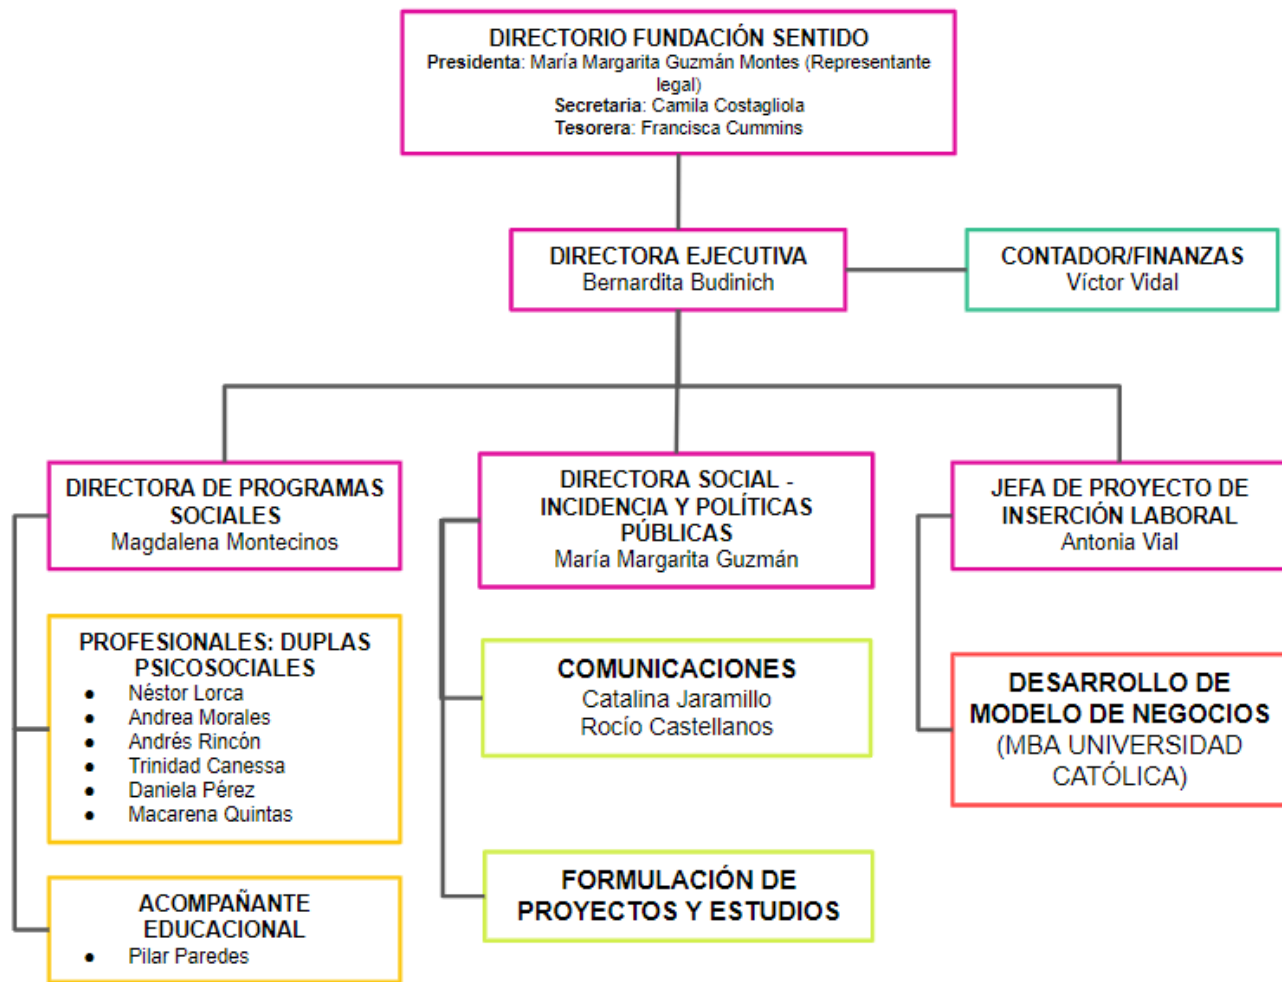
DIRECTORIO FUNDACIÓN SENTIDO
Presidenta: María Margarita Guzmán Montes (Representante legal)
Secretaria: Camila Costagliola
Tesorera: Francisca Cummins

DIRECTORA EJECUTIVA
Bernardita Budinich

CONTADOR/FINANZAS
Víctor Vidal

DIRECTORA DE PROGRAMAS SOCIALES
Magdalena Montecinos

PROFESIONALES: DUPLAS PSICOSOCIALES
- Néstor Lorca
- Andrea Morales
- Andrés Rincón
- Trinidad Canessa
- Daniela Pérez
- Macarena Quintas

ACOMPAÑANTE EDUCACIONAL
- Pilar Paredes

DIRECTORA SOCIAL - INCIDENCIA Y POLÍTICAS PÚBLICAS
María Margarita Guzmán

COMUNICACIONES
Catalina Jaramillo
Rocío Castellanos

FORMULACIÓN DE PROYECTOS Y ESTUDIOS

JEFA DE PROYECTO DE INSERCIÓN LABORAL
Antonia Vial

DESARROLLO DE MODELO DE NEGOCIOS
(MBA UNIVERSIDAD CATÓLICA)